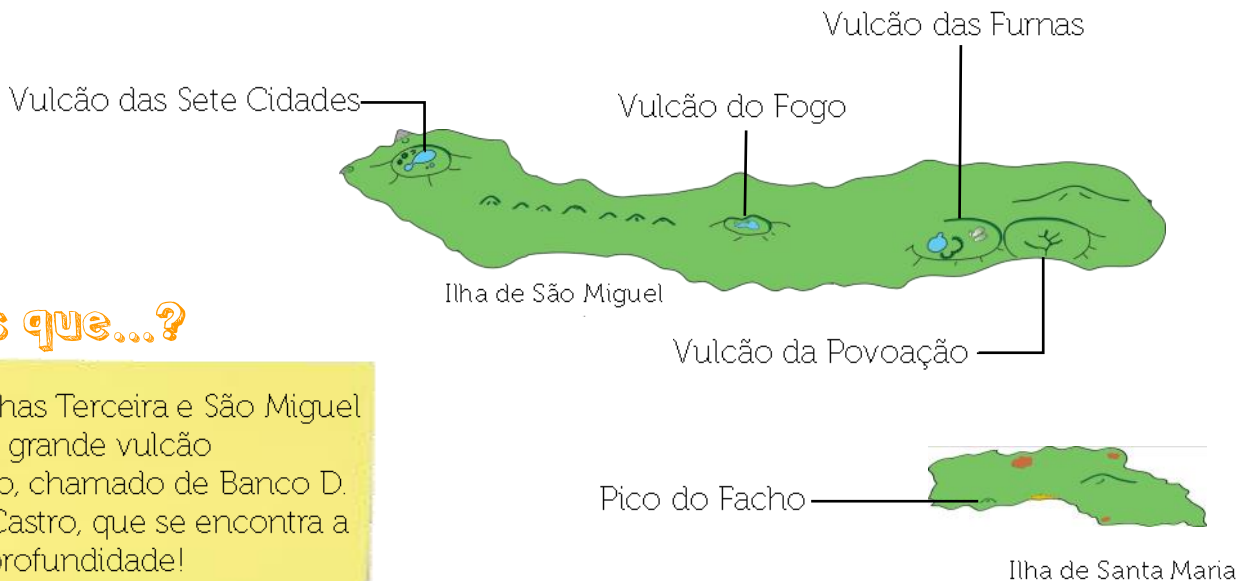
Vulcão das Furnas

Vulcão das Sete Cidades

Vulcão do Fogo

Ilha de São Miguel

Vulcão da Povoação

s que...?

has Terceira e São Miguel grande vulcão o, chamado de Banco D. Castro, que se encontra a profundidade!

Pico do Facho

Ilha de Santa Maria